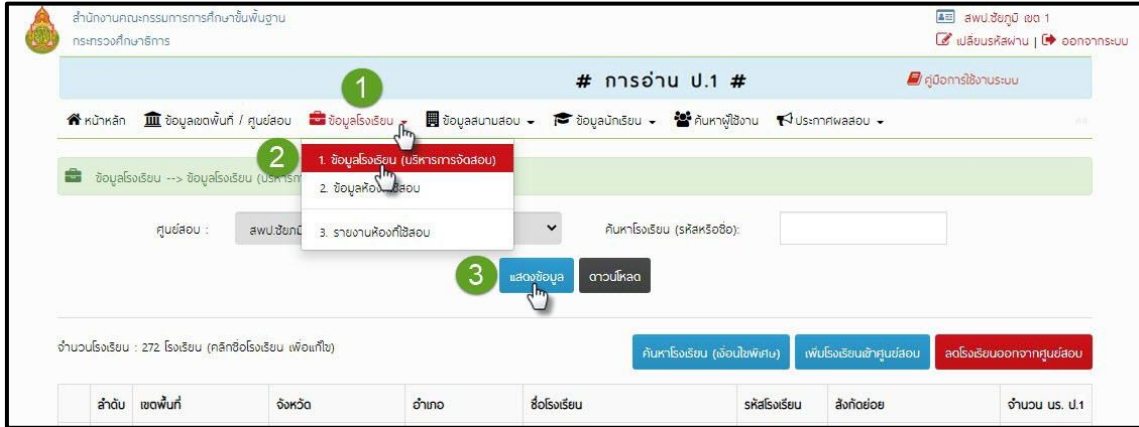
สำนักงานคณะกรรมการการศึกษาขั้นพื้นฐาน
กระทรวงศึกษาธิการ

สพป.ชัยภูมิ เขต 1
เปลี่ยนรหัสผ่าน | ออกจากระบบ

# การอ่าน ป.1 #

คู่มือการใช้งานระบบ

หน้าหลัก | ข้อมูลเขตพื้นที่ / ศูนย์สอบ | ข้อมูลโรงเรียน | ข้อมูลสนามสอบ | ข้อมูลนักเรียน | ค้นหาผู้ใช้งาน | ประกาศผลสอบ

1

2

1. ข้อมูลโรงเรียน (บริหารการจัดสอบ)
2. ข้อมูลห้อง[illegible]สอบ
3. รายงานห้องที่ใช้สอบ

ข้อมูลโรงเรียน --> ข้อมูลโรงเรียน (บริหาร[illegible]

ศูนย์สอบ : สพป.ชัยภ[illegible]

ค้นหาโรงเรียน (รหัสหรือชื่อ):

3

แสดงข้อมูล

ดาวน์โหลด

จำนวนโรงเรียน : 272 โรงเรียน (คลิกชื่อโรงเรียน เพื่อแก้ไข)

ค้นหาโรงเรียน (เงื่อนไขพิเศษ)

เพิ่มโรงเรียนเข้าศูนย์สอบ

ลดโรงเรียนออกจากศูนย์สอบ

| ลำดับ | เขตพื้นที่ | จังหวัด | อำเภอ | ชื่อโรงเรียน | รหัสโรงเรียน | สังกัดย่อย | จำนวน นร. ป.1 |
|---|---|---|---|---|---|---|---|